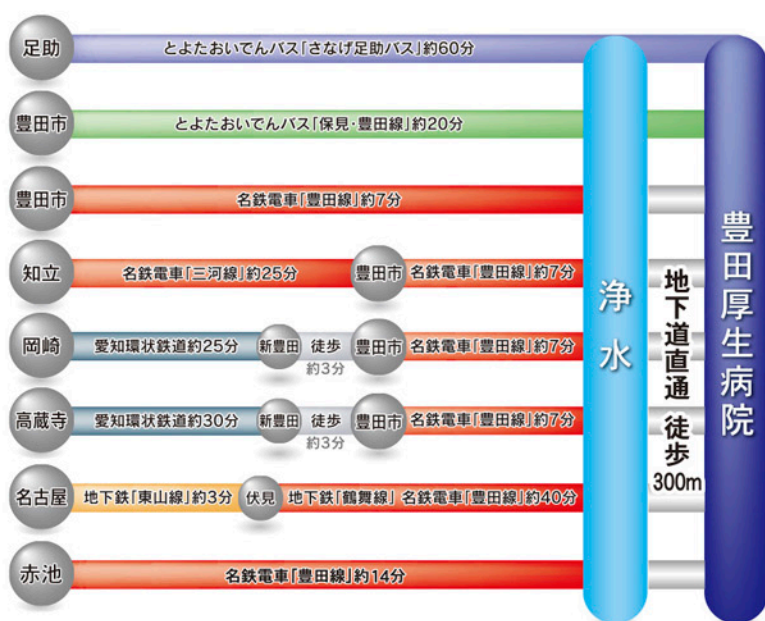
足助 とよたおいでんバス「さなげ足助バス」約60分

豊田市 とよたおいでんバス「保見・豊田線」約20分

豊田市 名鉄電車「豊田線」約7分

知立 名鉄電車「三河線」約25分 豊田市 名鉄電車「豊田線」約7分

岡崎 愛知環状鉄道約25分 新豊田 徒歩 約3分 豊田市 名鉄電車「豊田線」約7分

高蔵寺 愛知環状鉄道約30分 新豊田 徒歩 約3分 豊田市 名鉄電車「豊田線」約7分

名古屋 地下鉄「東山線」約3分 伏見 地下鉄「鶴舞線」 名鉄電車「豊田線」約40分

赤池 名鉄電車「豊田線」約14分

浄水

地下道直通 徒歩 300m

豊田厚生病院